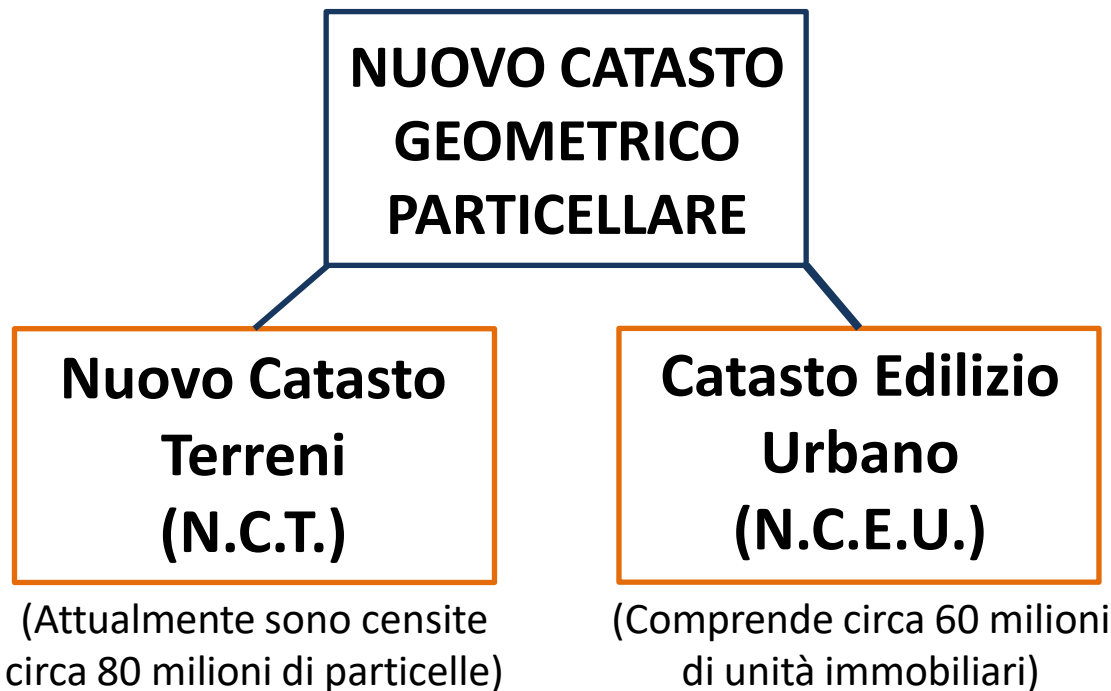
NUOVO CATASTO GEOMETRICO PARTICELLARE

Nuovo Catasto Terreni (N.C.T.)

(Attualmente sono censite circa 80 milioni di particelle)

Catasto Edilizio Urbano (N.C.E.U.)

(Comprende circa 60 milioni di unità immobiliari)